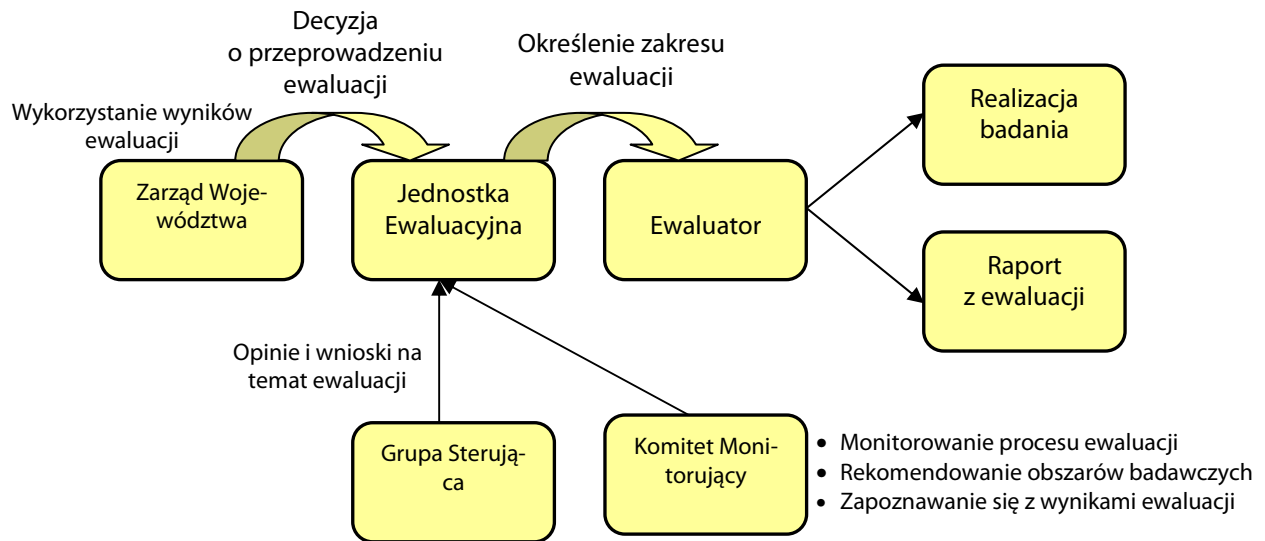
Wykorzystanie wyników ewaluacji

Decyzja o przeprowadzeniu ewaluacji

Określenie zakresu ewaluacji

Zarząd Województwa

Jednostka Ewaluacyjna

Ewaluator

Realizacja badania

Raport z ewaluacji

Opinie i wnioski na temat ewaluacji

Grupa Sterująca

Komitet Monitorujący

• Monitorowanie procesu ewaluacji
• Rekomendowanie obszarów badawczych
• Zapoznawanie się z wynikami ewaluacji